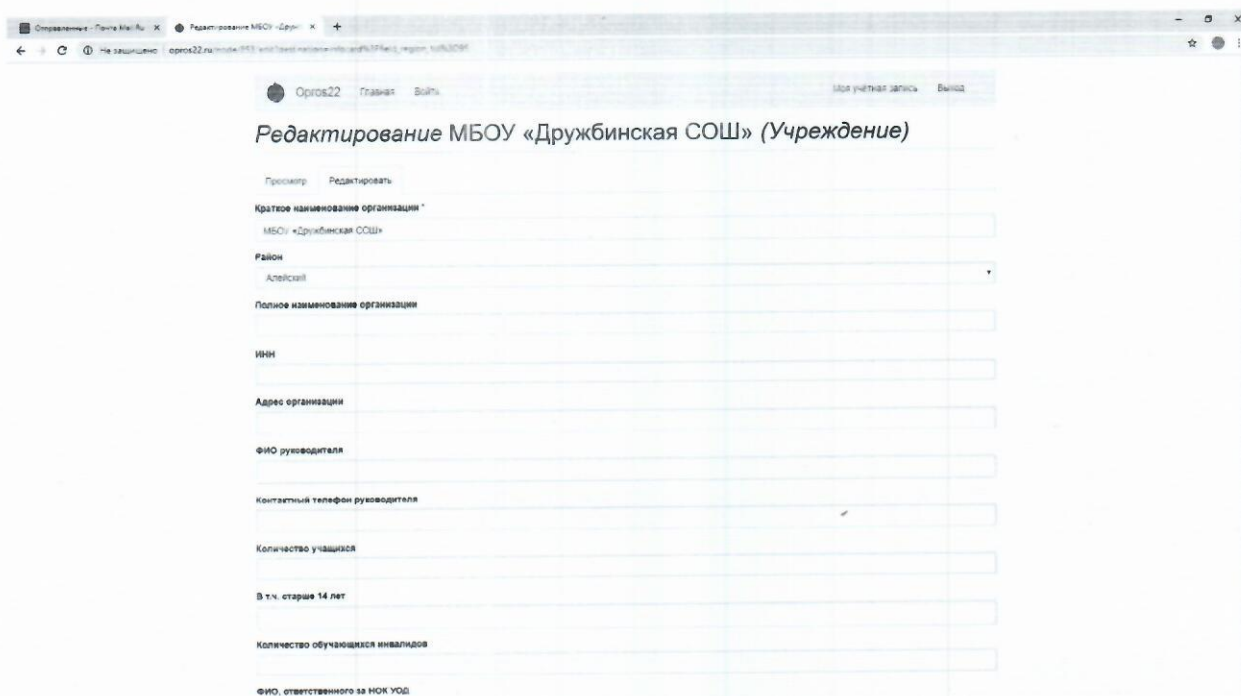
Отправленные - Почта Mail.Ru ×
Редактирование МБОУ «Друж ×
+
Не защищено | opros22.ru/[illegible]

Opros22 Главная Войти
Моя учётная запись Выход

Редактирование МБОУ «Дружбинская СОШ» (Учреждение)

Просмотр Редактировать

Краткое наименование организации *
МБОУ «Дружбинская СОШ»

Район
Алейский

Полное наименование организации

ИНН

Адрес организации

ФИО руководителя

Контактный телефон руководителя

Количество учащихся

В т.ч. старше 14 лет

Количество обучающихся инвалидов

ФИО, ответственного за НОК УОД